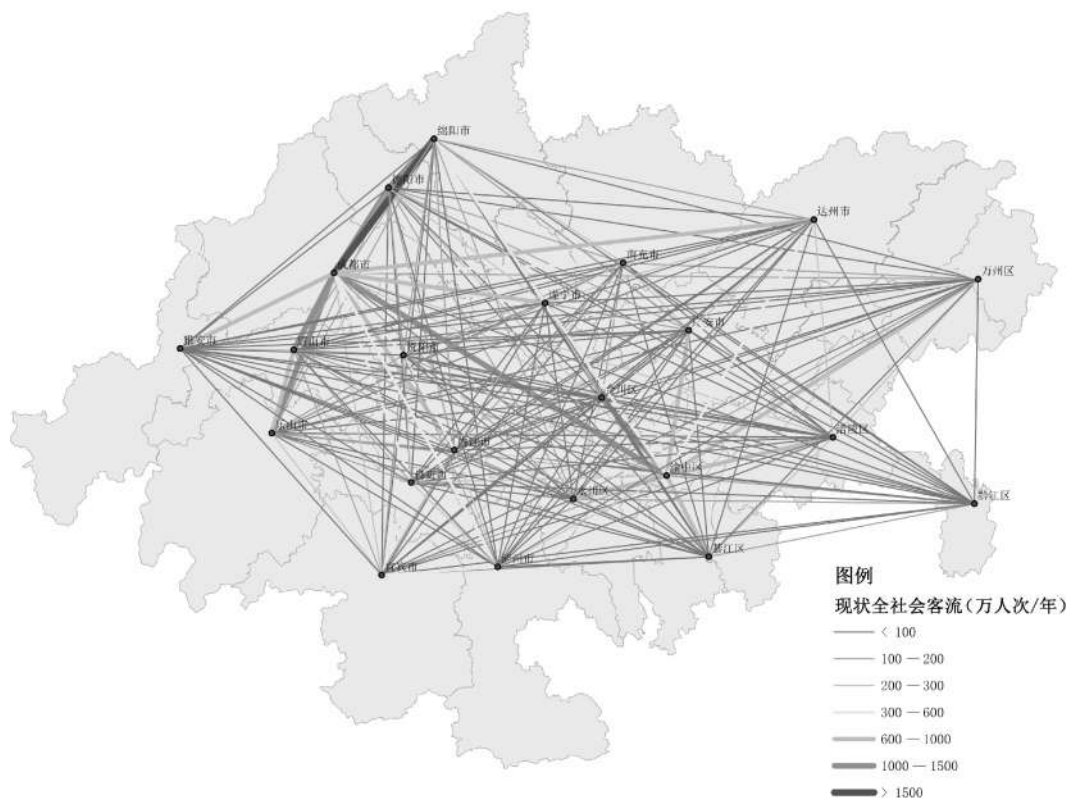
绵阳市
德阳市
达州市
成都市
南充市
万州区
遂宁市
广安市
雅安市
眉山市
资阳市
合川区
乐山市
内江市
涪陵区
自贡市
永川区
渝中区
黔江区
宜宾市
泸州市
綦江区
图例
现状全社会客流（万人次/年）
< 100
100 — 200
200 — 300
300 — 600
600 — 1000
1000 — 1500
> 1500